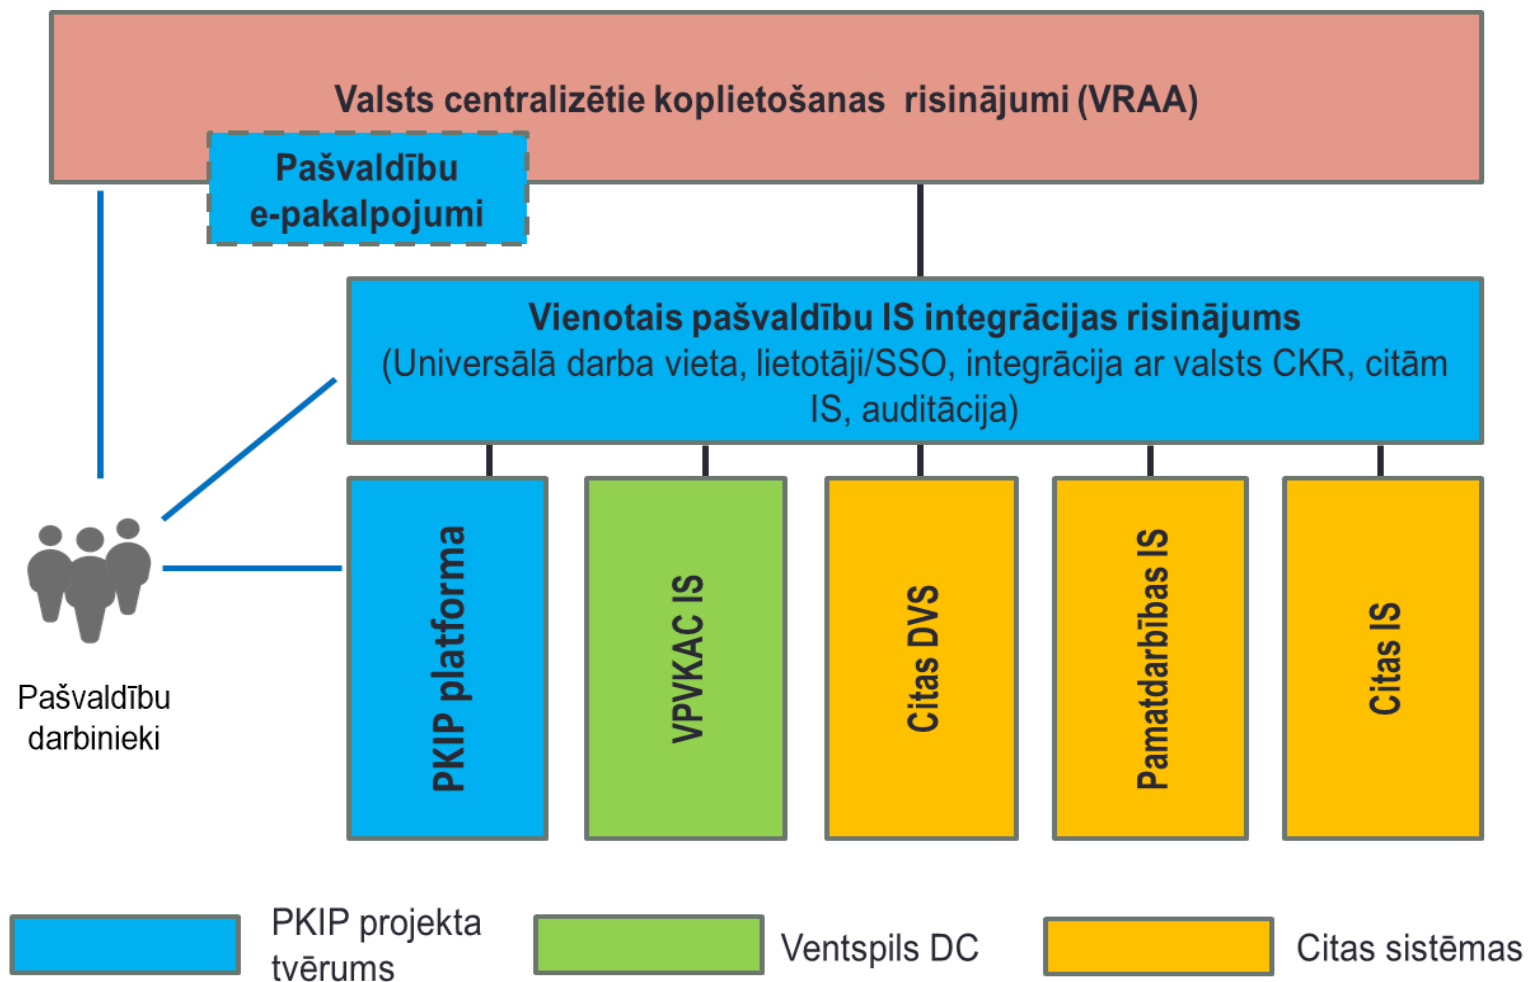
Valsts centralizētie koplietošanas risinājumi (VRAA)

Pašvaldību e-pakalpojumi

Vienotais pašvaldību IS integrācijas risinājums
(Universālā darba vieta, lietotāji/SSO, integrācija ar valsts CKR, citām IS, auditācija)

PKIP platforma

VPVKAC IS

Citas DVS

Pamatdarbības IS

Citas IS

Pašvaldību darbinieki

PKIP projekta tvērums

Ventspils DC

Citas sistēmas